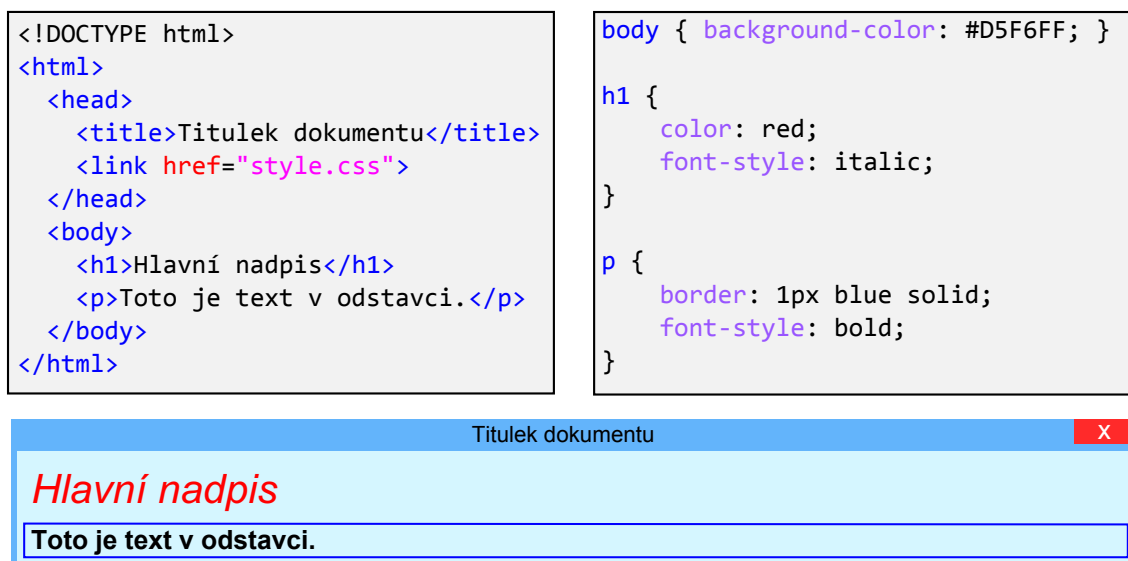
```
<!DOCTYPE html>
<html>
  <head>
    <title>Titulek dokumentu</title>
    <link href="style.css">
  </head>
  <body>
    <h1>Hlavní nadpis</h1>
    <p>Toto je text v odstavci.</p>
  </body>
</html>
```

```
body { background-color: #D5F6FF; }

h1 {
    color: red;
    font-style: italic;
}

p {
    border: 1px blue solid;
    font-style: bold;
}
```

Titulek dokumentu

X

Hlavní nadpis

Toto je text v odstavci.